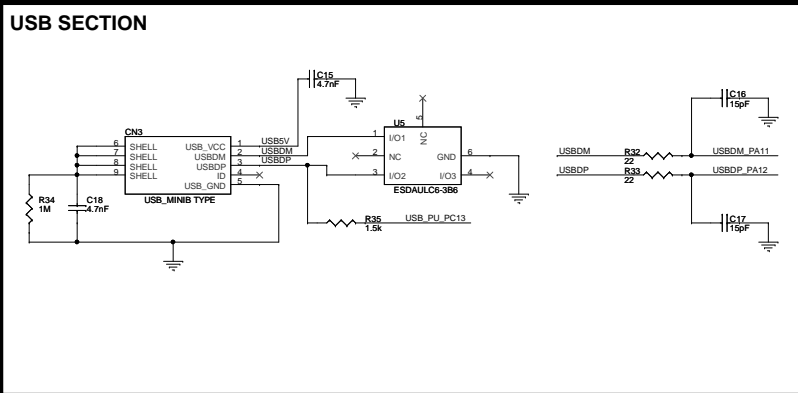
USB SECTION

C15
4.7nF

CN3
6 SHELL
7 SHELL
8 SHELL
9 SHELL
USB_VCC 1
USBDM 2
USBDP 3
ID 4
USB_GND 5
USB_MINIB TYPE

USB5V
USBDM
USBDP

R34
1M

C18
4.7nF

U5
1 I/O1
2 NC
3 I/O2
NC 5
GND 6
I/O3 4
ESDAULC6-3B6

R35
1.5k
USB_PU_PC13

C16
15pF

USBDM
R32
22
USBDM_PA11

USBDP
R33
22
USBDP_PA12

C17
15pF